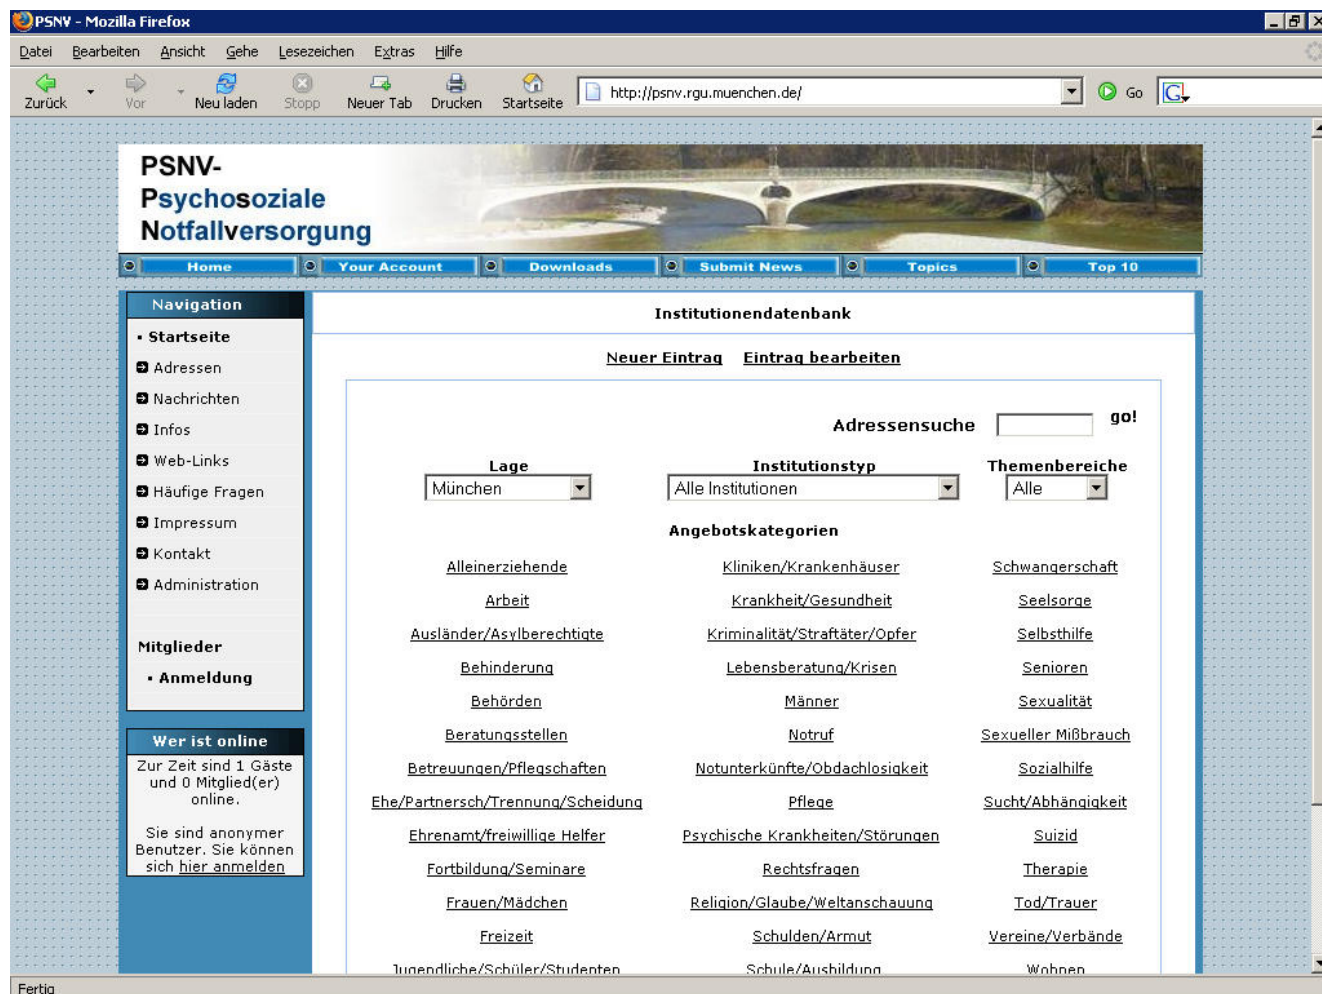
PSNV - Mozilla Firefox

Datei Bearbeiten Ansicht Gehe Lesezeichen Extras Hilfe

Zurück Vor Neu laden Stopp Neuer Tab Drucken Startseite http://psnv.rgu.muenchen.de/ Go

PSNV-
Psychosoziale
Notfallversorgung

Home Your Account Downloads Submit News Topics Top 10

Navigation
▪ Startseite
Adressen
Nachrichten
Infos
Web-Links
Häufige Fragen
Impressum
Kontakt
Administration

Mitglieder
▪ Anmeldung

Wer ist online
Zur Zeit sind 1 Gäste und 0 Mitglied(er) online.

Sie sind anonymer Benutzer. Sie können sich hier anmelden

Institutionendatenbank

Neuer Eintrag Eintrag bearbeiten

Adressensuche go!

Lage
München

Institutionstyp
Alle Institutionen

Themenbereiche
Alle

Angebotskategorien

| | | |
|---|---|---|
| Alleinerziehende | Kliniken/Krankenhäuser | Schwangerschaft |
| Arbeit | Krankheit/Gesundheit | Seelsorge |
| Ausländer/Asylberechtigte | Kriminalität/Straftäter/Opfer | Selbsthilfe |
| Behinderung | Lebensberatung/Krisen | Senioren |
| Behörden | Männer | Sexualität |
| Beratungsstellen | Notruf | Sexueller Mißbrauch |
| Betreuungen/Pflegschaften | Notunterkünfte/Obdachlosigkeit | Sozialhilfe |
| Ehe/Partnersch/Trennung/Scheidung | Pflege | Sucht/Abhängigkeit |
| Ehrenamt/freiwillige Helfer | Psychische Krankheiten/Störungen | Suizid |
| Fortbildung/Seminare | Rechtsfragen | Therapie |
| Frauen/Mädchen | Religion/Glaube/Weltanschauung | Tod/Trauer |
| Freizeit | Schulden/Armut | Vereine/Verbände |
| Jugendliche/Schüler/Studenten | Schule/Ausbildung | Wohnen |

Fertig